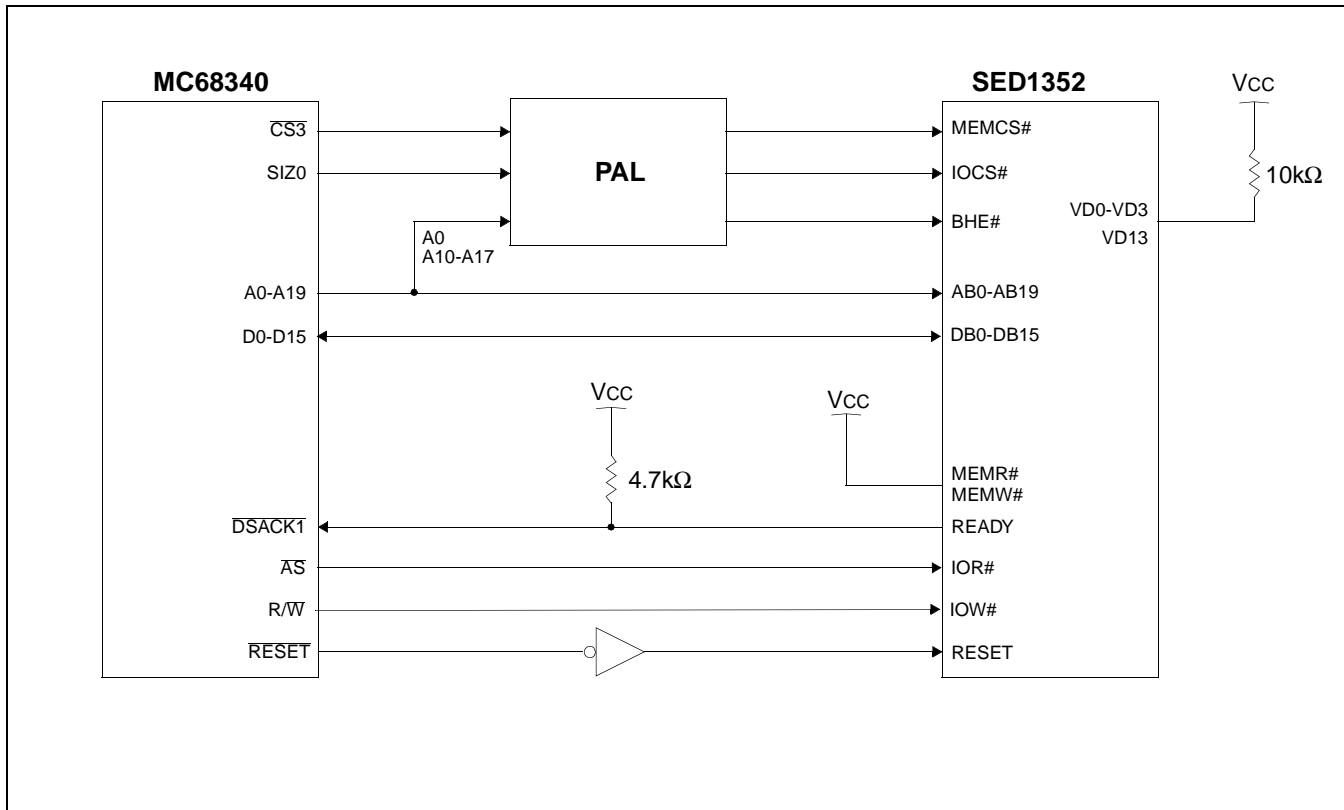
MC68340

SED1352

Vcc

$\overline{CS3}$

SIZ0

PAL

MEMCS#

IOCS#

BHE#

10kΩ

VD0-VD3
VD13

A0
A10-A17

A0-A19

AB0-AB19

D0-D15

DB0-DB15

Vcc

Vcc

4.7kΩ

MEMR#
MEMW#

$\overline{DSACK1}$

READY

$\overline{AS}$

IOR#

R/$\overline{W}$

IOW#

$\overline{RESET}$

RESET